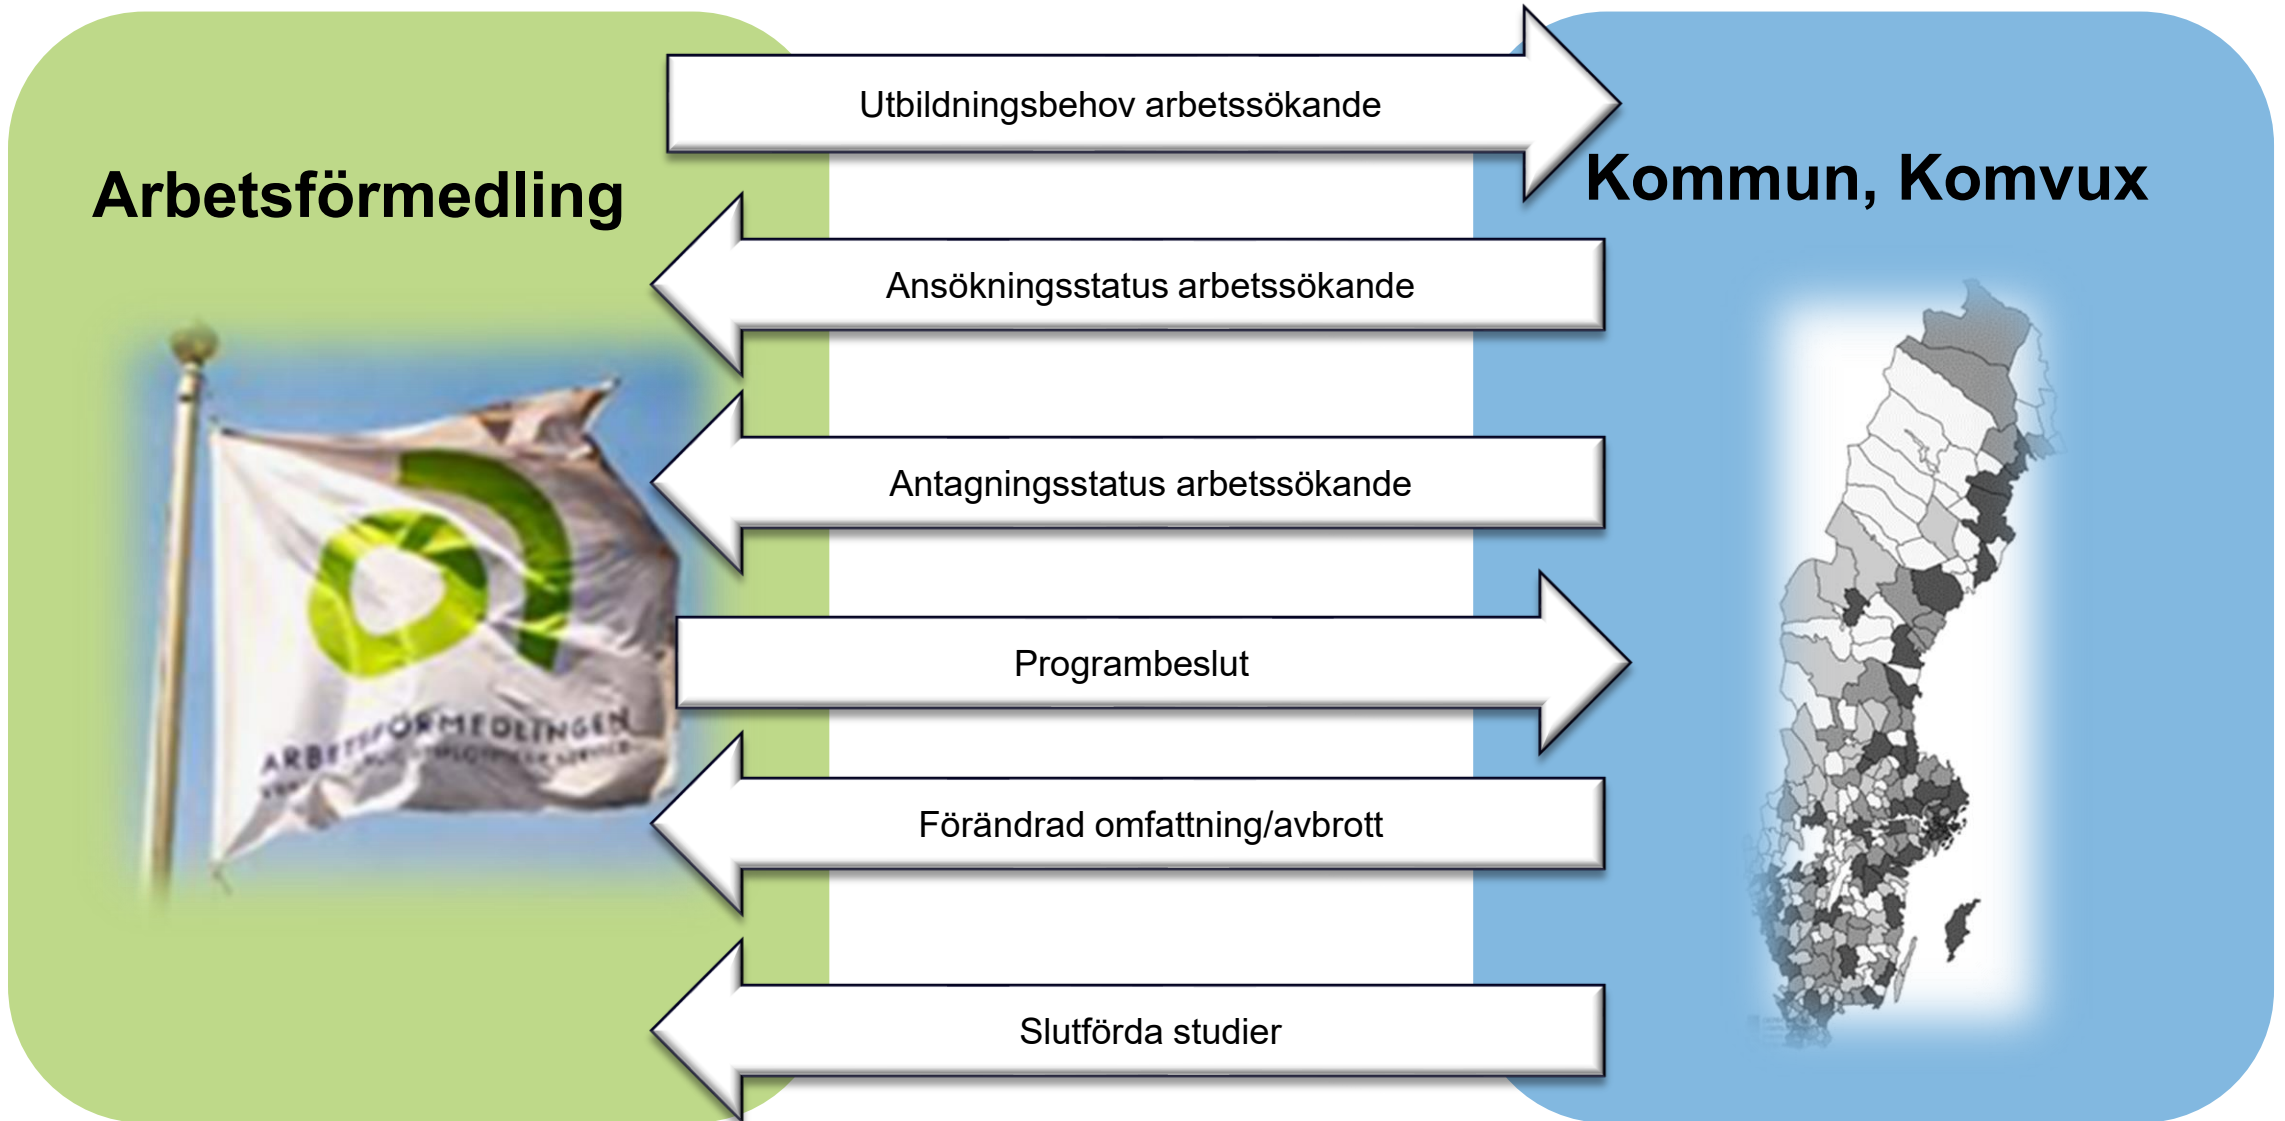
Arbetsförmedling

Kommun, Komvux

Utbildningsbehov arbetssökande

Ansökningsstatus arbetssökande

Antagningsstatus arbetssökande

Programbeslut

Förändrad omfattning/avbrott

Slutförda studier

ARBETSFÖRMEDLINGEN
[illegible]